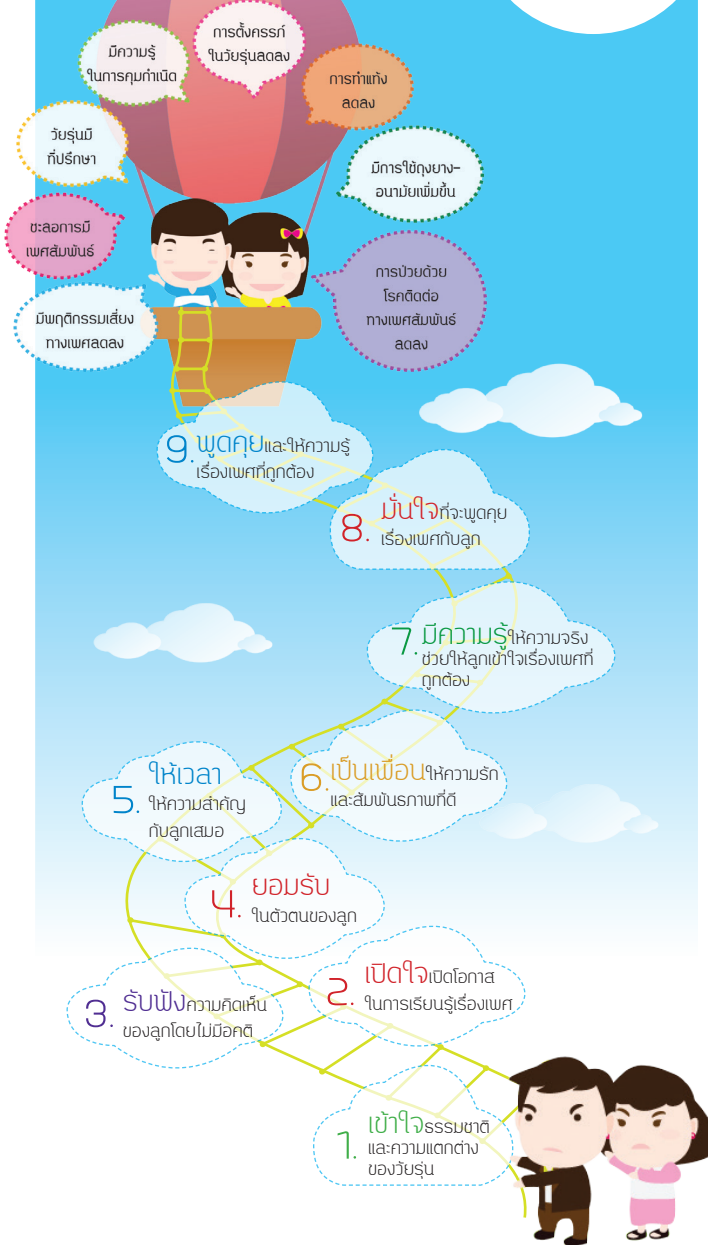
มีความรู้ในการคุมกำเนิด

การตั้งครรภ์ในวัยรุ่นลดลง

การทำแท้งลดลง

วัยรุ่นมีที่ปรึกษา

มีการใช้ถุงยางอนามัยเพิ่มขึ้น

ชะลอการมีเพศสัมพันธ์

การป่วยด้วยโรคติดต่อทางเพศสัมพันธ์ลดลง

มีพฤติกรรมเสี่ยงทางเพศลดลง

9. พูดคุยและให้ความรู้เรื่องเพศที่ถูกต้อง

8. มั่นใจที่จะพูดคุยเรื่องเพศกับลูก

7. มีความรู้ให้ความจริง ช่วยให้ลูกเข้าใจเรื่องเพศที่ถูกต้อง

5. ให้เวลา ให้ความสำคัญกับลูกเสมอ

6. เป็นเพื่อนให้ความรักและสัมพันธภาพที่ดี

4. ยอมรับในตัวตนของลูก

3. รับฟังความคิดเห็นของลูกโดยไม่มีอคติ

2. เปิดใจเปิดโอกาสในการเรียนรู้เรื่องเพศ

1. เข้าใจธรรมชาติและความแตกต่างของวัยรุ่น